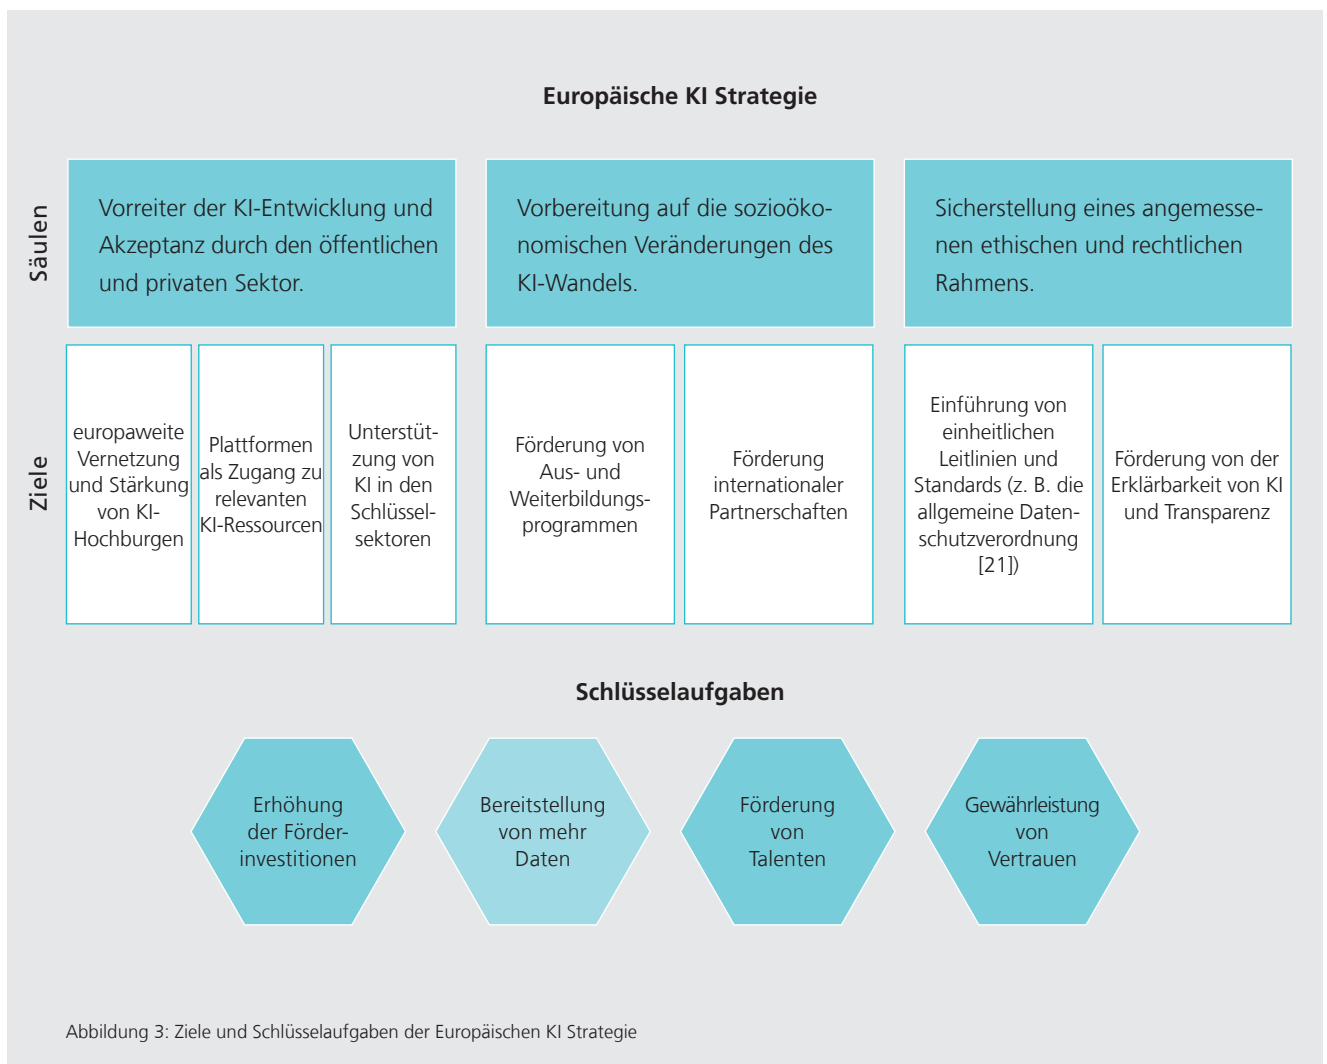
Europäische KI Strategie

Säulen

Vorreiter der KI-Entwicklung und Akzeptanz durch den öffentlichen und privaten Sektor.

Vorbereitung auf die sozioökonomischen Veränderungen des KI-Wandels.

Sicherstellung eines angemessenen ethischen und rechtlichen Rahmens.

Ziele

europaweite Vernetzung und Stärkung von KI-Hochburgen

Plattformen als Zugang zu relevanten KI-Ressourcen

Unterstützung von KI in den Schlüsselsektoren

Förderung von Aus- und Weiterbildungsprogrammen

Förderung internationaler Partnerschaften

Einführung von einheitlichen Leitlinien und Standards (z. B. die allgemeine Datenschutzverordnung [21])

Förderung von der Erklärbarkeit von KI und Transparenz

Schlüsselaufgaben

Erhöhung der Förderinvestitionen

Bereitstellung von mehr Daten

Förderung von Talenten

Gewährleistung von Vertrauen

Abbildung 3: Ziele und Schlüsselaufgaben der Europäischen KI Strategie